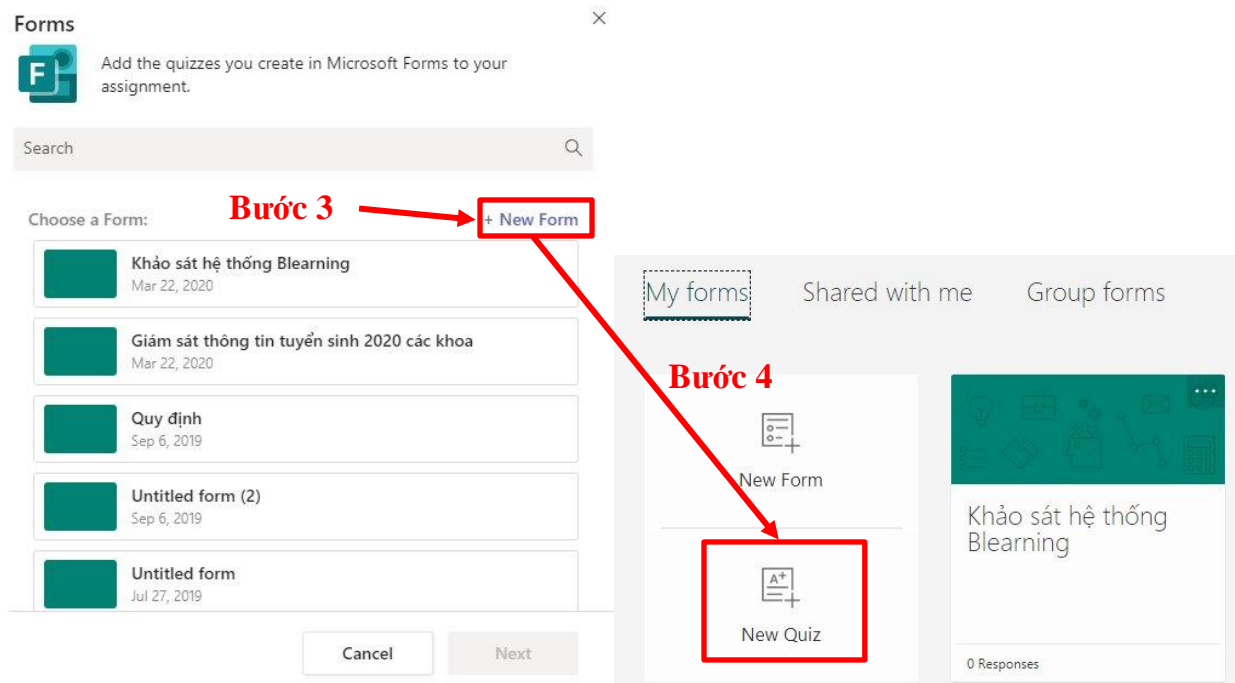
Forms

Add the quizzes you create in Microsoft Forms to your assignment.

Search

Choose a Form:

Bước 3

+ New Form

Khảo sát hệ thống Blearning
Mar 22, 2020

Giám sát thông tin tuyển sinh 2020 các khoa
Mar 22, 2020

Quy định
Sep 6, 2019

Untitled form (2)
Sep 6, 2019

Untitled form
Jul 27, 2019

Cancel

Next

My forms

Shared with me

Group forms

Bước 4

New Form

New Quiz

Khảo sát hệ thống Blearning

0 Responses